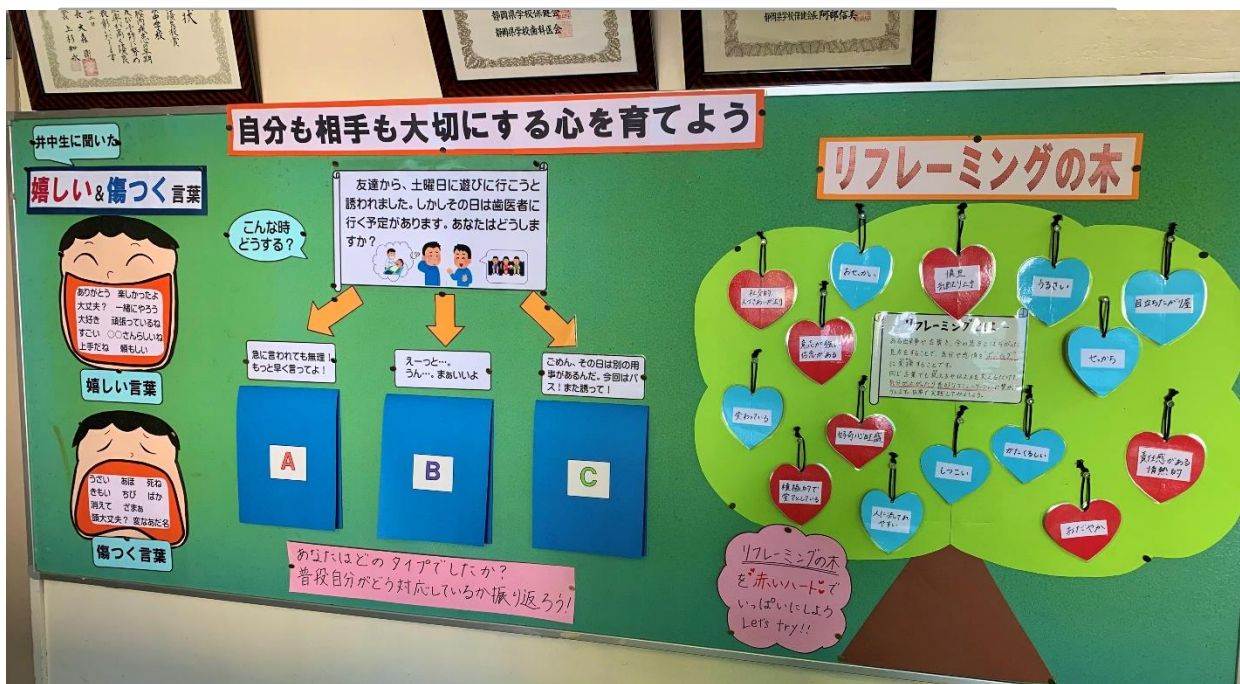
静岡県学校保健会
静岡県学校歯科医会

静岡県学校保健会長 阿部信夫

自分も相手も大切にする心を育てよう

井中生に聞いた

嬉しい＆傷つく言葉

ありがとう 楽しかったよ
大丈夫？ 一緒にやろう
大好き 頑張っているね
すごい ○○さんらしいね
上手だね 頼もしい

嬉しい言葉

うざい あほ 死ね
きもい ちび ばか
消えて ざまぁ
頭大丈夫？ 変なあだ名

傷つく言葉

こんな時どうする？

友達から、土曜日に遊びに行こうと誘われました。しかしその日は歯医者に行く予定があります。あなたはどうしますか？

急に言われても無理！もっと早く言ってよ！

えーっと…。うん…。まぁいいよ

ごめん、その日は別の用事があるんだ。今回はパス！また誘って！

A

B

C

あなたはどのタイプでしたか？
普段自分がどう対応しているか振り返ろう！

リフレーミングの木

リフレーミングとは
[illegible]

社会的
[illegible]

おせっかい

慎重
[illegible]

うるさい

目立ちたがり屋

頑固

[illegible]

せっかち

変わっている

好奇心旺盛

しつこい

がんこ

責任感がある
情熱的

積極的で
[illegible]

人に流され
やすい

おだやか

リフレーミングの木
を赤いハートにで
いっぱいにしよう
Let's try!!